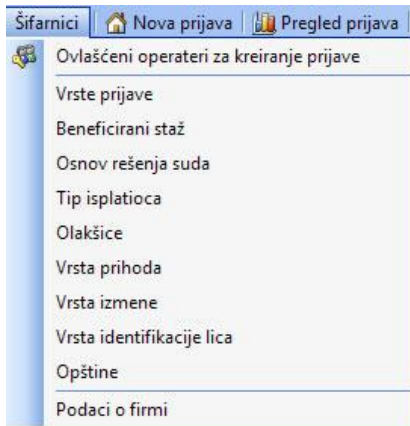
Šifarnici | Nova prijava | Pregled prijava

Ovlašćeni operateri za kreiranje prijave

Vrste prijave

Beneficirani staž

Osnov rešenja suda

Tip isplatioca

Olakšice

Vrsta prihoda

Vrsta izmene

Vrsta identifikacije lica

Opštine

Podaci o firmi